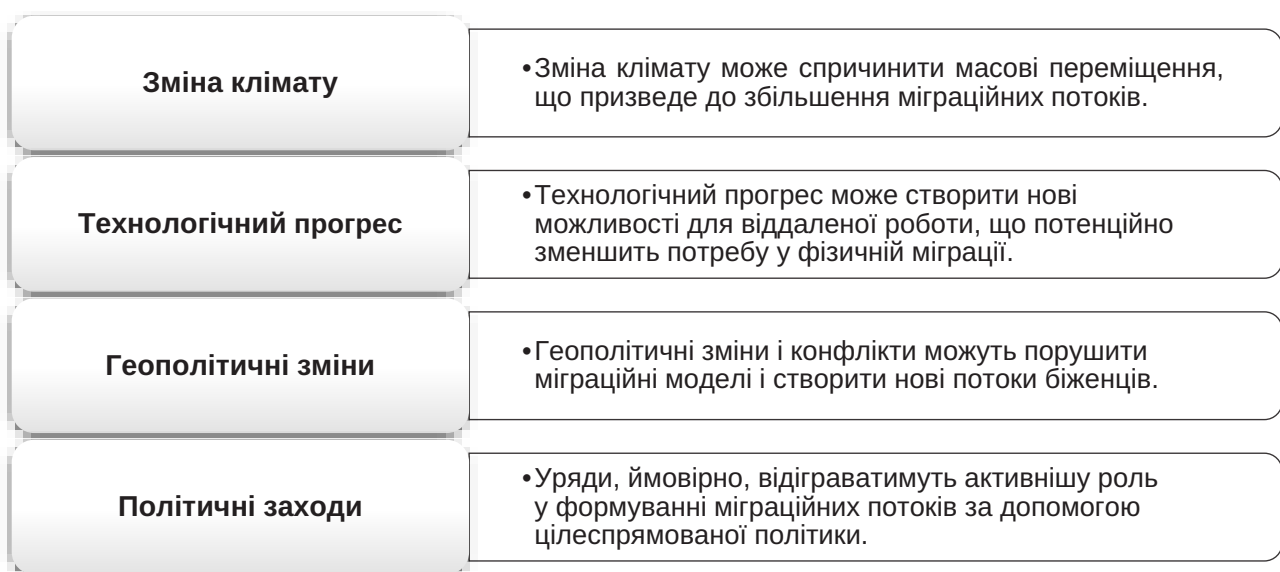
Зміна клімату

• Зміна клімату може спричинити масові переміщення, що призведе до збільшення міграційних потоків.

Технологічний прогрес

• Технологічний прогрес може створити нові можливості для віддаленої роботи, що потенційно зменшить потребу у фізичній міграції.

Геополітичні зміни

• Геополітичні зміни і конфлікти можуть порушити міграційні моделі і створити нові потоки біженців.

Політичні заходи

• Уряди, ймовірно, відіграватимуть активнішу роль у формуванні міграційних потоків за допомогою цілеспрямованої політики.